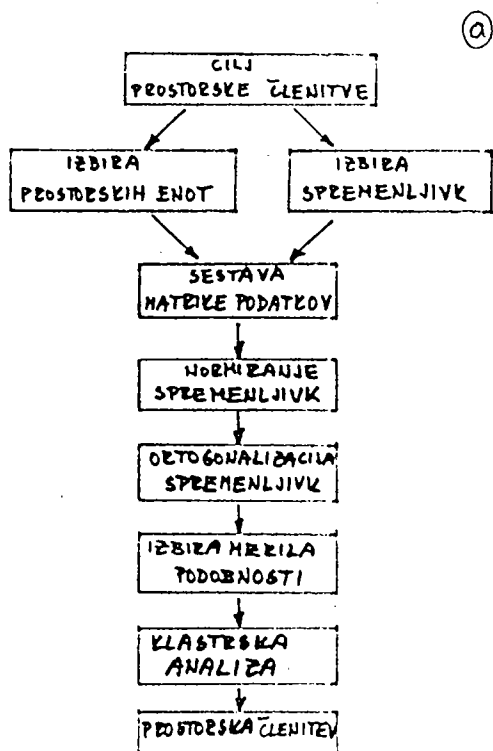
a

CILJ PROSTORSKE ČLENITVE

IZBIRA PROSTORSKIH ENOT

IZBIRA SPREMENLJIVK

SESTAVA MATRIKE PODATKOV

NORMIRANJE SPREMENLJIVK

ORTOGONALIZACIJA SPREMENLJIVK

IZBIRA MERILA PODOBNOSTI

KLASTERSKA ANALIZA

PROSTORSKA ČLENITEV